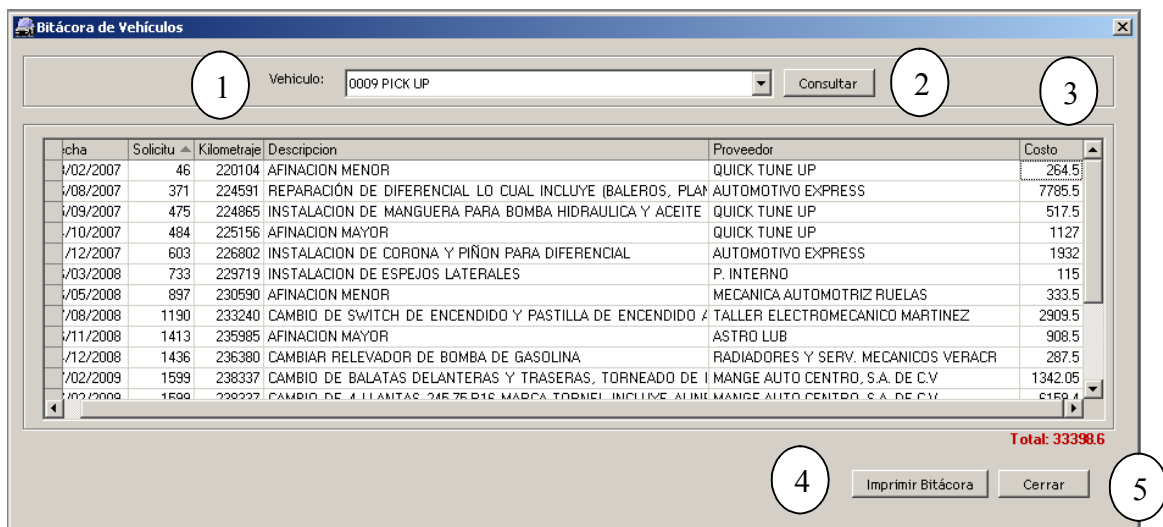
Bitácora de Vehículos

1

Vehiculo: 0009 PICK UP

Consultar

2

3

| echa | Solicitu | Kilometraje | Descripcion | Proveedor | Costo |
|---|---|---|---|---|---|
| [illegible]/02/2007 | 46 | 220104 | AFINACION MENOR | QUICK TUNE UP | 264.5 |
| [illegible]/08/2007 | 371 | 224591 | REPARACIÓN DE DIFERENCIAL LO CUAL INCLUYE (BALEROS, PLAN | AUTOMOTIVO EXPRESS | 7785.5 |
| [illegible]/09/2007 | 475 | 224865 | INSTALACION DE MANGUERA PARA BOMBA HIDRAULICA Y ACEITE | QUICK TUNE UP | 517.5 |
| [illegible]/10/2007 | 484 | 225156 | AFINACION MAYOR | QUICK TUNE UP | 1127 |
| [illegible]/12/2007 | 603 | 226802 | INSTALACION DE CORONA Y PIÑON PARA DIFERENCIAL | AUTOMOTIVO EXPRESS | 1932 |
| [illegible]/03/2008 | 733 | 229719 | INSTALACION DE ESPEJOS LATERALES | P. INTERNO | 115 |
| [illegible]/05/2008 | 897 | 230590 | AFINACION MENOR | MECANICA AUTOMOTRIZ RUELAS | 333.5 |
| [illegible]/08/2008 | 1190 | 233240 | CAMBIO DE SWITCH DE ENCENDIDO Y PASTILLA DE ENCENDIDO A | TALLER ELECTROMECANICO MARTINEZ | 2909.5 |
| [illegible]/11/2008 | 1413 | 235985 | AFINACION MAYOR | ASTRO LUB | 908.5 |
| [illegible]/12/2008 | 1436 | 236380 | CAMBIAR RELEVADOR DE BOMBA DE GASOLINA | RADIADORES Y SERV. MECANICOS VERACR | 287.5 |
| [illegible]/02/2009 | 1599 | 238337 | CAMBIO DE BALATAS DELANTERAS Y TRASERAS, TORNEADO DE I | MANGE AUTO CENTRO, S.A. DE C.V | 1342.05 |
| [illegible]/02/2009 | 1599 | 238337 | CAMBIO DE 4 LLANTAS 245 75 R16 MARCA TORNEL INCLUYE ALINI | MANGE AUTO CENTRO, S.A. DE C.V | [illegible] |

Total: 33398.6

4

Imprimir Bitácora

Cerrar

5